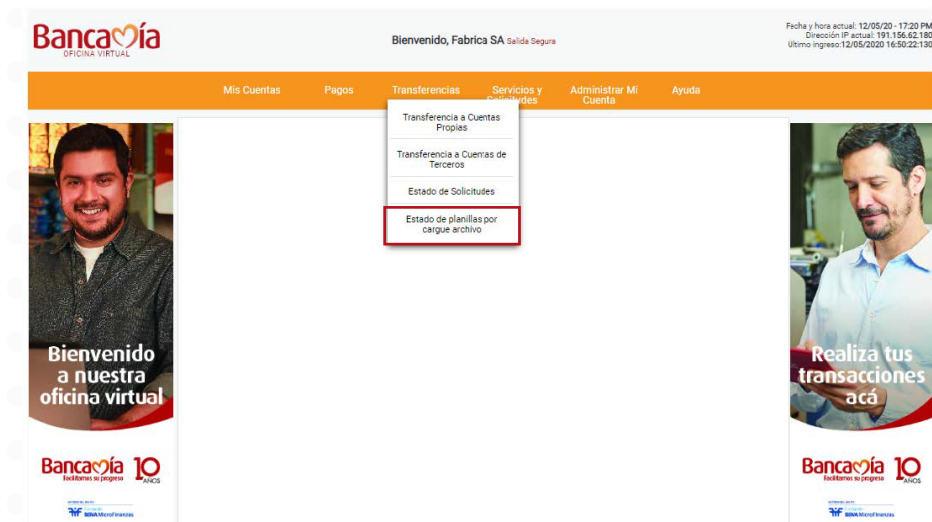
Bancamía
OFICINA VIRTUAL

Bienvenido, Fabrica SA Salida Segura

Fecha y hora actual: 12/05/20 - 17:20 PM
Dirección IP actual: 191.156.62.180
Ultimo ingreso:12/05/2020 16:50:22:130

Mis Cuentas
Pagos
Transferencias
Servicios y Solicitudes
Administrar Mí Cuenta
Ayuda

Transferencia a Cuentas Propias
Transferencia a Cuentas de Terceros
Estado de Solicitudes
Estado de planillas por cargue archivo

Bienvenido a nuestra oficina virtual

Bancamía Facilitamos su progreso 10 AÑOS

Fundación BBVA MicroFinanzas

Realiza tus transacciones acá

Bancamía Facilitamos su progreso 10 AÑOS

Fundación BBVA MicroFinanzas